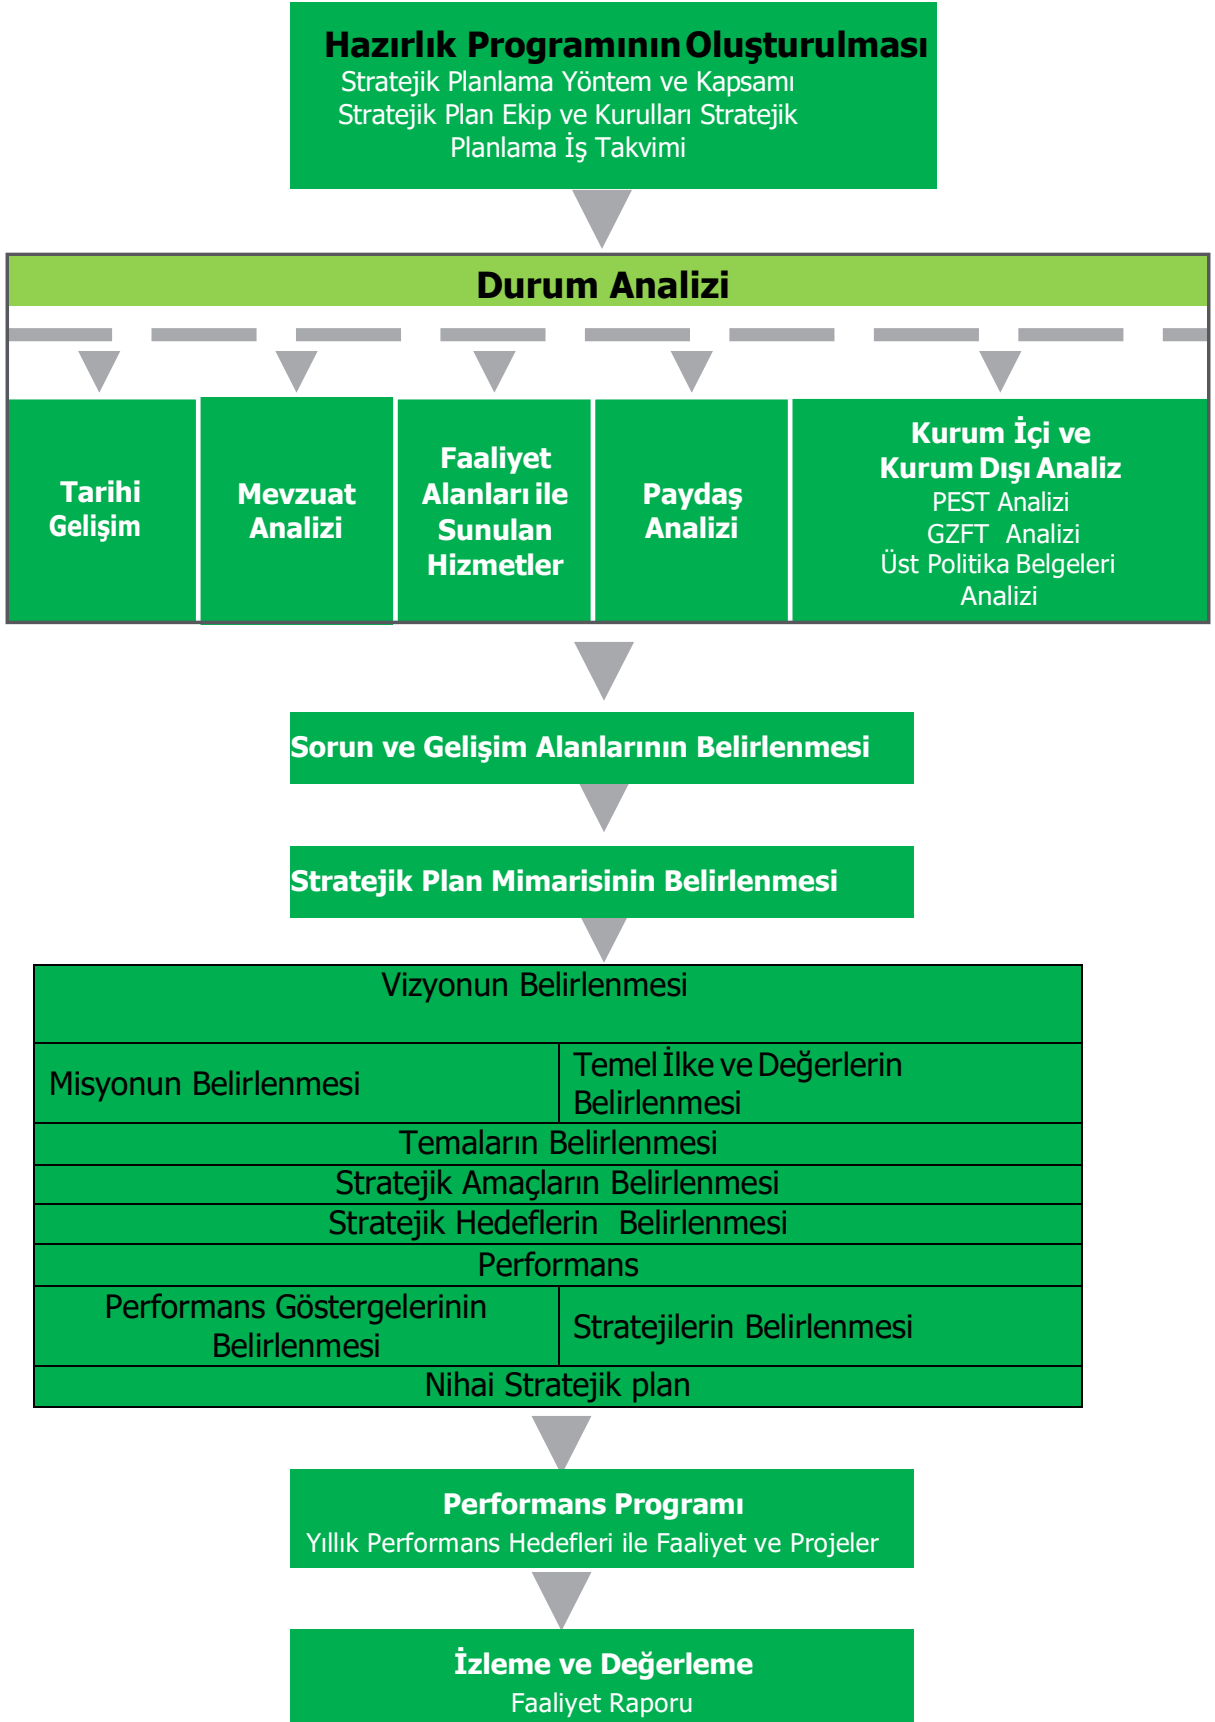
Hazırlık Programının Oluşturulması
Stratejik Planlama Yöntem ve Kapsamı
Stratejik Plan Ekip ve Kurulları Stratejik Planlama İş Takvimi

Durum Analizi

Tarihi Gelişim

Mevzuat Analizi

Faaliyet Alanları ile Sunulan Hizmetler

Paydaş Analizi

Kurum İçi ve Kurum Dışı Analiz
PEST Analizi
GZFT Analizi
Üst Politika Belgeleri Analizi

Sorun ve Gelişim Alanlarının Belirlenmesi

Stratejik Plan Mimarisinin Belirlenmesi

| Vizyonun Belirlenmesi | |
|---|---|
| Misyonun Belirlenmesi | Temel İlke ve Değerlerin Belirlenmesi |
| Temaların Belirlenmesi | |
| Stratejik Amaçların Belirlenmesi | |
| Stratejik Hedeflerin Belirlenmesi | |
| Performans | |
| Performans Göstergelerinin Belirlenmesi | Stratejilerin Belirlenmesi |
| Nihai Stratejik plan | |

Performans Programı
Yıllık Performans Hedefleri ile Faaliyet ve Projeler

İzleme ve Değerleme
Faaliyet Raporu